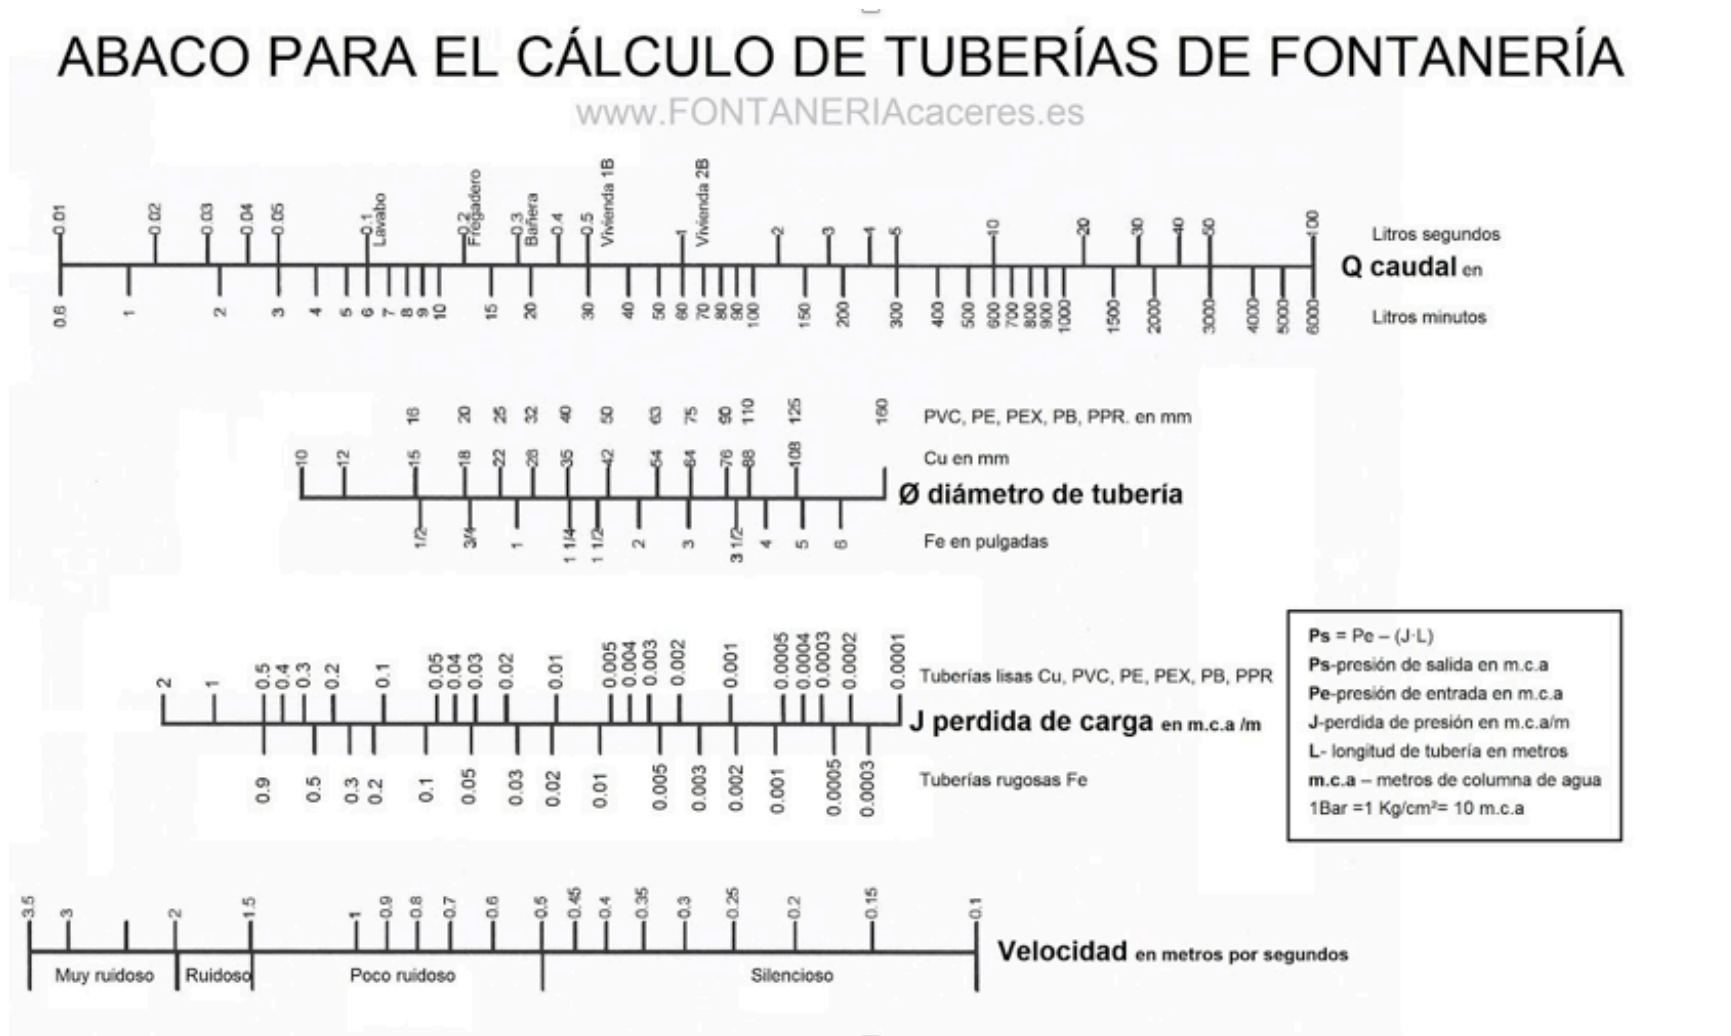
ABACO PARA EL CÁLCULO DE TUBERÍAS DE FONTANERÍA

www.FONTANERIAcaceres.es

0.01 0.02 0.03 0.04 0.05 0.1 Lavabo 0.2 Fregadero 0.3 Bañera 0.4 0.5 Vivienda 1B 1 Vivienda 2B 2 3 4 5 10 20 30 40 50 100

Litros segundos

Q caudal en

0.6 1 2 3 4 5 6 7 8 9 10 15 20 30 40 50 60 70 80 90 100 150 200 300 400 500 600 700 800 900 1000 1500 2000 3000 4000 5000 6000

Litros minutos

16 20 25 32 40 50 63 75 90 110 125 160

PVC, PE, PEX, PB, PPR. en mm

10 12 15 18 22 28 35 42 54 64 76 88 108

Cu en mm

Ø diámetro de tubería

1/2 3/4 1 1 1/4 1 1/2 2 3 3 1/2 4 5 6

Fe en pulgadas

2 1 0.5 0.4 0.3 0.2 0.1 0.05 0.04 0.03 0.02 0.01 0.005 0.004 0.003 0.002 0.001 0.0005 0.0004 0.0003 0.0002 0.0001

Tuberías lisas Cu, PVC, PE, PEX, PB, PPR

J perdida de carga en m.c.a /m

0.9 0.5 0.3 0.2 0.1 0.05 0.03 0.02 0.01 0.005 0.003 0.002 0.001 0.0005 0.0003

Tuberías rugosas Fe

Ps = Pe – (J·L)
Ps-presión de salida en m.c.a
Pe-presión de entrada en m.c.a
J-perdida de presión en m.c.a/m
L- longitud de tubería en metros
m.c.a – metros de columna de agua
1Bar =1 Kg/cm²= 10 m.c.a

3.5 3 2 1.5 1 0.9 0.8 0.7 0.6 0.5 0.45 0.4 0.35 0.3 0.25 0.2 0.15 0.1

Velocidad en metros por segundos

Muy ruidoso Ruidoso Poco ruidoso Silencioso